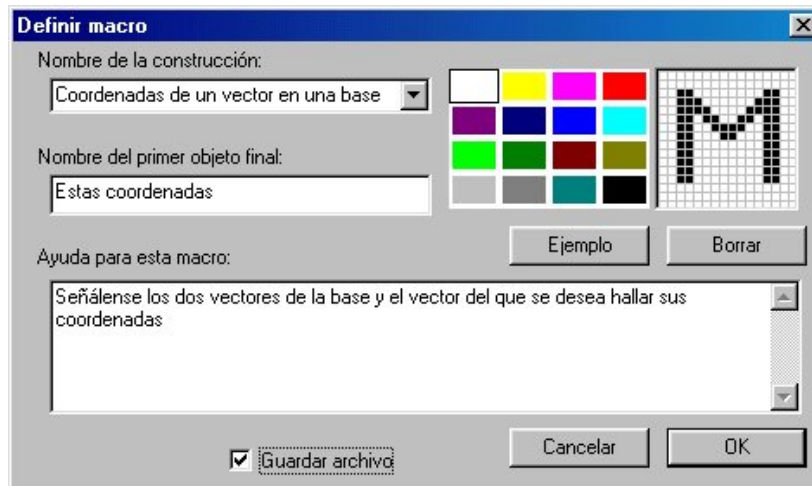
Definir macro

Nombre de la construcción:

Coordenadas de un vector en una base

Nombre del primer objeto final:

Estas coordenadas

Ejemplo

Borrar

Ayuda para esta macro:

Señálense los dos vectores de la base y el vector del que se desea hallar sus coordenadas

Guardar archivo

Cancelar

OK